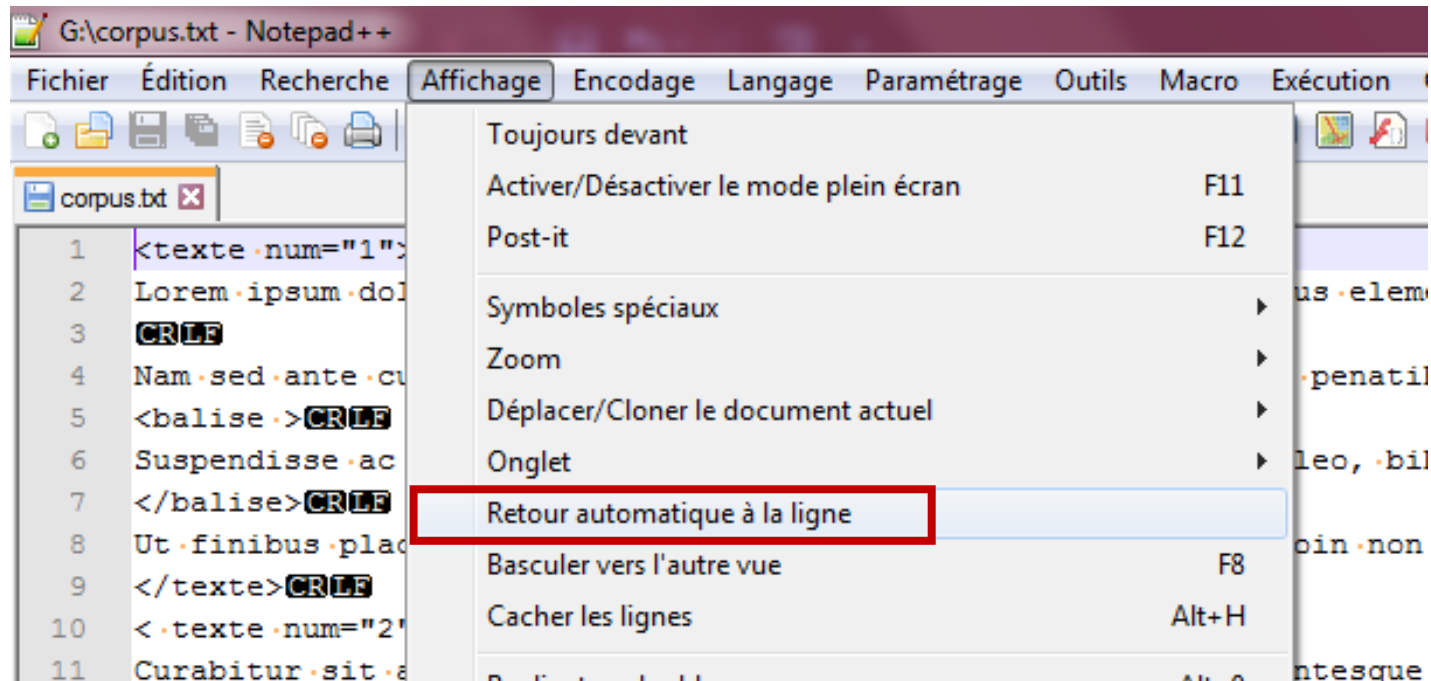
G:\corpus.txt - Notepad++

Fichier Édition Recherche Affichage Encodage Langage Paramétrage Outils Macro Exécution

corpus.txt

1 <texte num="1">
2 Lorem ipsum dol
3 CRLF
4 Nam sed ante cu
5 <balise >CRLF
6 Suspendisse ac
7 </balise>CRLF
8 Ut finibus plac
9 </texte>CRLF
10 < texte num="2"
11 Curabitur sit a

us eleme
penatil
leo, bil
oin non
ntesque

Toujours devant
Activer/Désactiver le mode plein écran F11
Post-it F12
Symboles spéciaux
Zoom
Déplacer/Cloner le document actuel
Onglet
Retour automatique à la ligne
Basculer vers l'autre vue F8
Cacher les lignes Alt+H
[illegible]